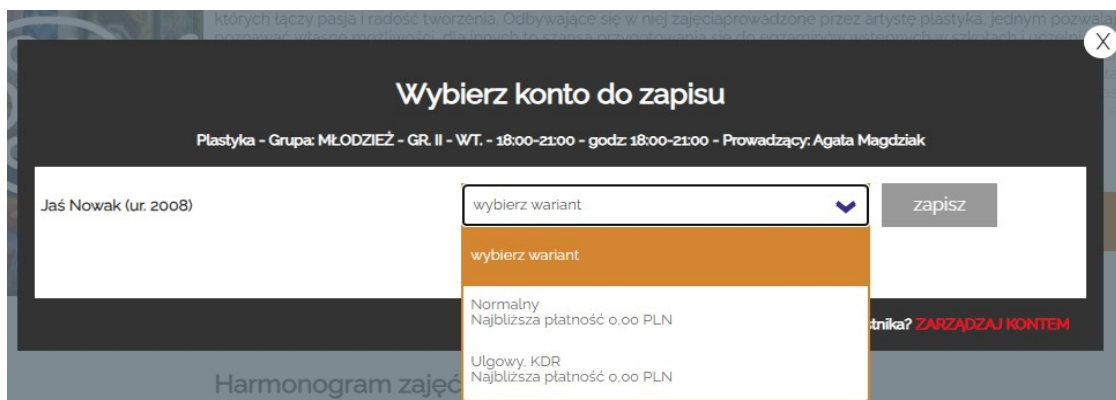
których łączy pasja i radość tworzenia. Odbywające się w niej zajęciaprowadzone przez artystę plastyka, jednym pozwal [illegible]

X

Wybierz konto do zapisu

Plastyka - Grupa: MŁODZIEŻ - GR. II - WT. - 18:00-21:00 - godz: 18:00-21:00 - Prowadzący: Agata Magdziak

Jaś Nowak (ur. 2008)

wybierz wariant

zapisz

wybierz wariant

Normalny
Najbliższa płatność 0,00 PLN

Ulgowy, KDR
Najbliższa płatność 0,00 PLN

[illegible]stnika? ZARZĄDZAJ KONTEM

Harmonogram zajęć